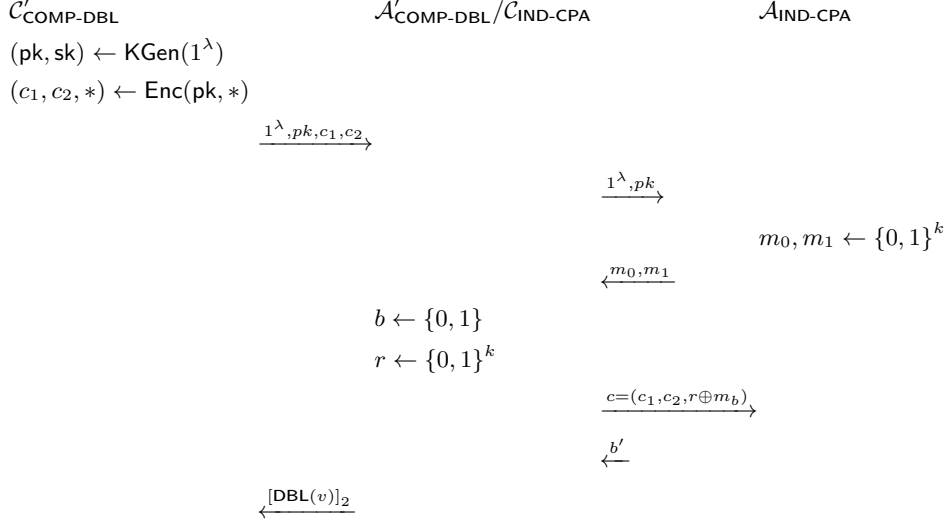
$\mathcal{C}'_{\textsf{COMP-DBL}}$ $\mathcal{A}'_{\textsf{COMP-DBL}}/\mathcal{C}_{\textsf{IND-CPA}}$ $\mathcal{A}_{\textsf{IND-CPA}}$

$(\textsf{pk}, \textsf{sk}) \leftarrow \textsf{KGen}(1^\lambda)$

$(c_1, c_2, *) \leftarrow \textsf{Enc}(\textsf{pk}, *)$

$\xrightarrow{1^\lambda, pk, c_1, c_2}$

$\xrightarrow{1^\lambda, pk}$

$m_0, m_1 \leftarrow \{0,1\}^k$

$\xleftarrow{m_0, m_1}$

$b \leftarrow \{0,1\}$

$r \leftarrow \{0,1\}^k$

$\xrightarrow{c=(c_1, c_2, r \oplus m_b)}$

$\xleftarrow{b'}$

$\xleftarrow{[\textsf{DBL}(v)]_2}$